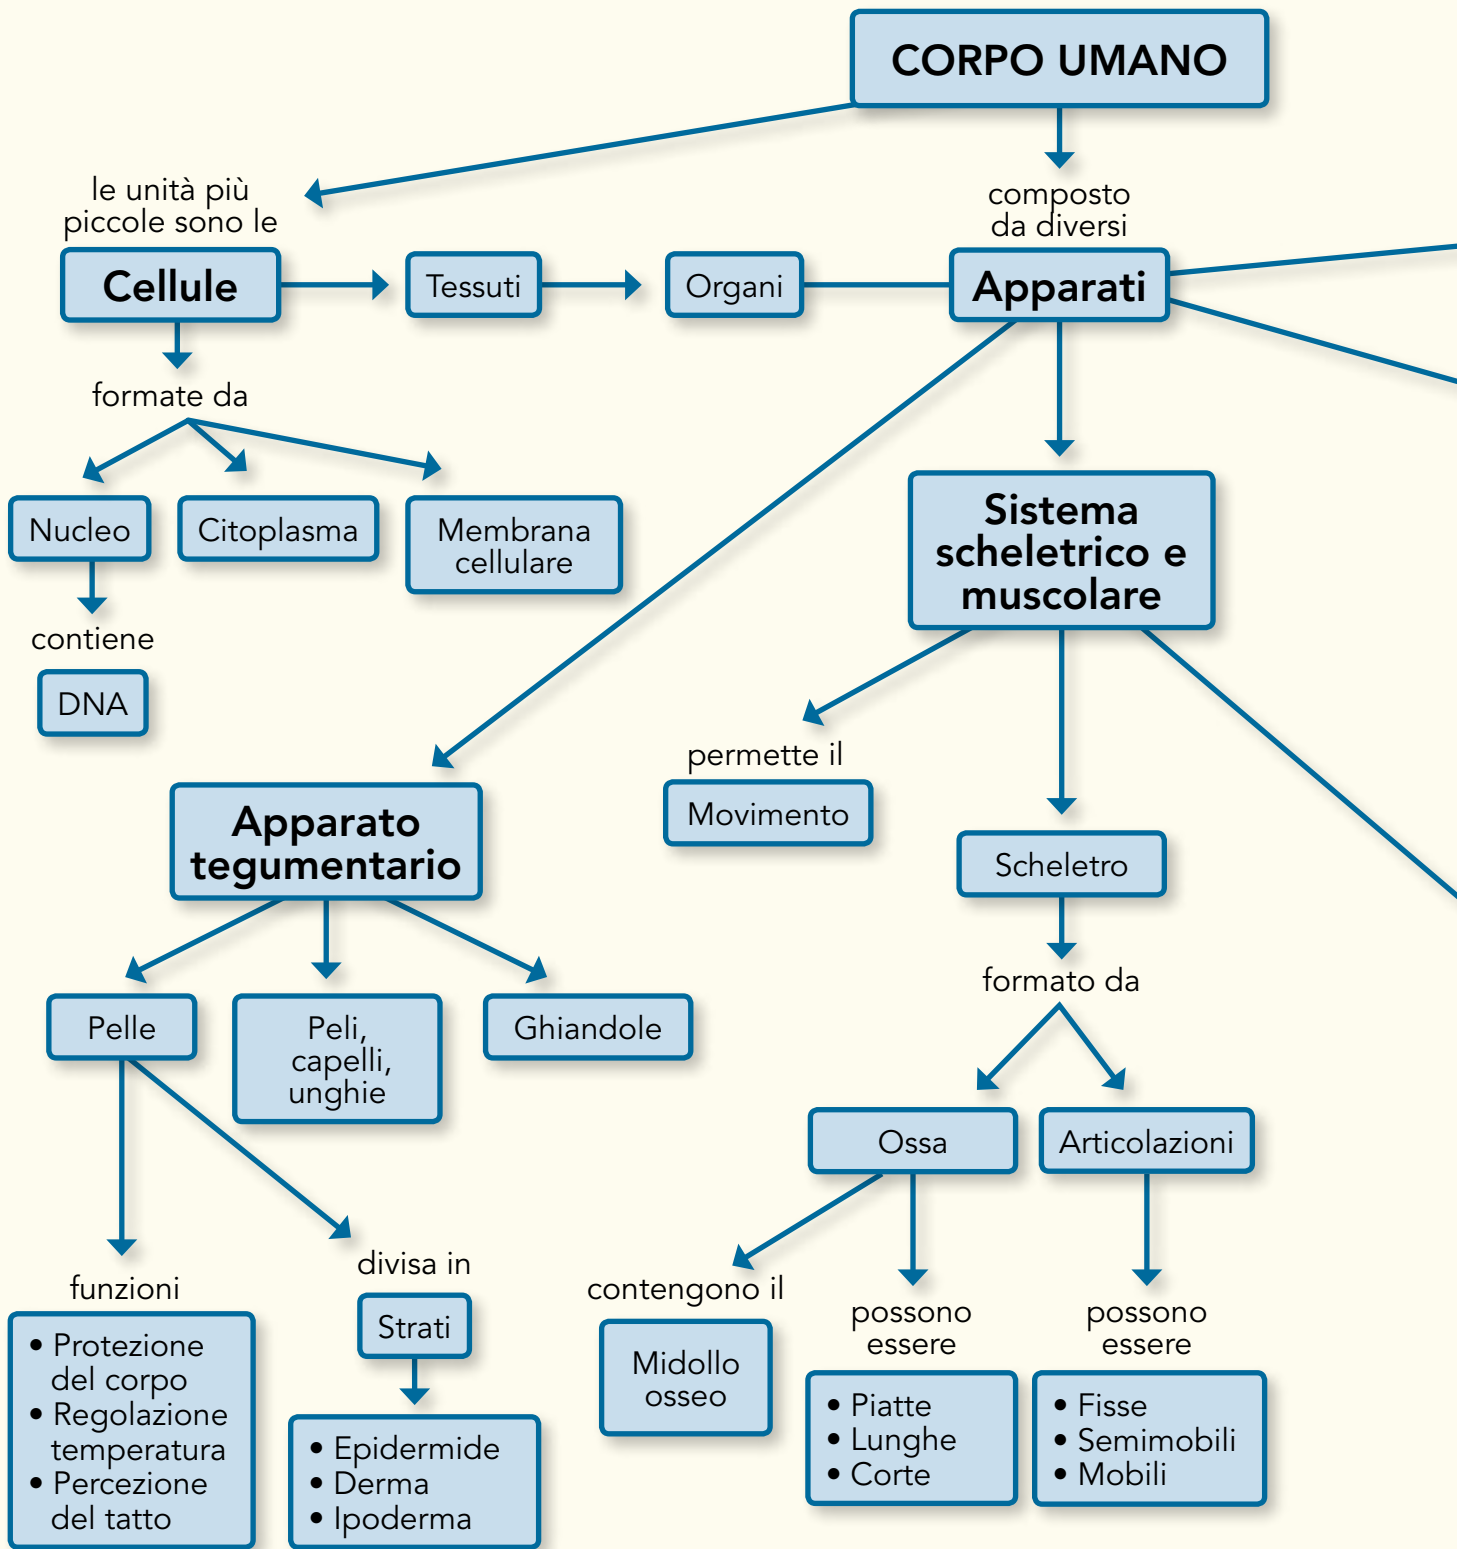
CORPO UMANO

le unità più piccole sono le

composto da diversi

Cellule

Tessuti

Organi

Apparati

formate da

Nucleo

Citoplasma

Membrana cellulare

contiene

DNA

Sistema scheletrico e muscolare

permette il

Movimento

Scheletro

formato da

Ossa

Articolazioni

contengono il

Midollo osseo

possono essere

• Piatte
• Lunghe
• Corte

possono essere

• Fisse
• Semimobili
• Mobili

Apparato tegumentario

Pelle

Peli, capelli, unghie

Ghiandole

funzioni

• Protezione del corpo
• Regolazione temperatura
• Percezione del tatto

divisa in

Strati

• Epidermide
• Derma
• Ipoderma